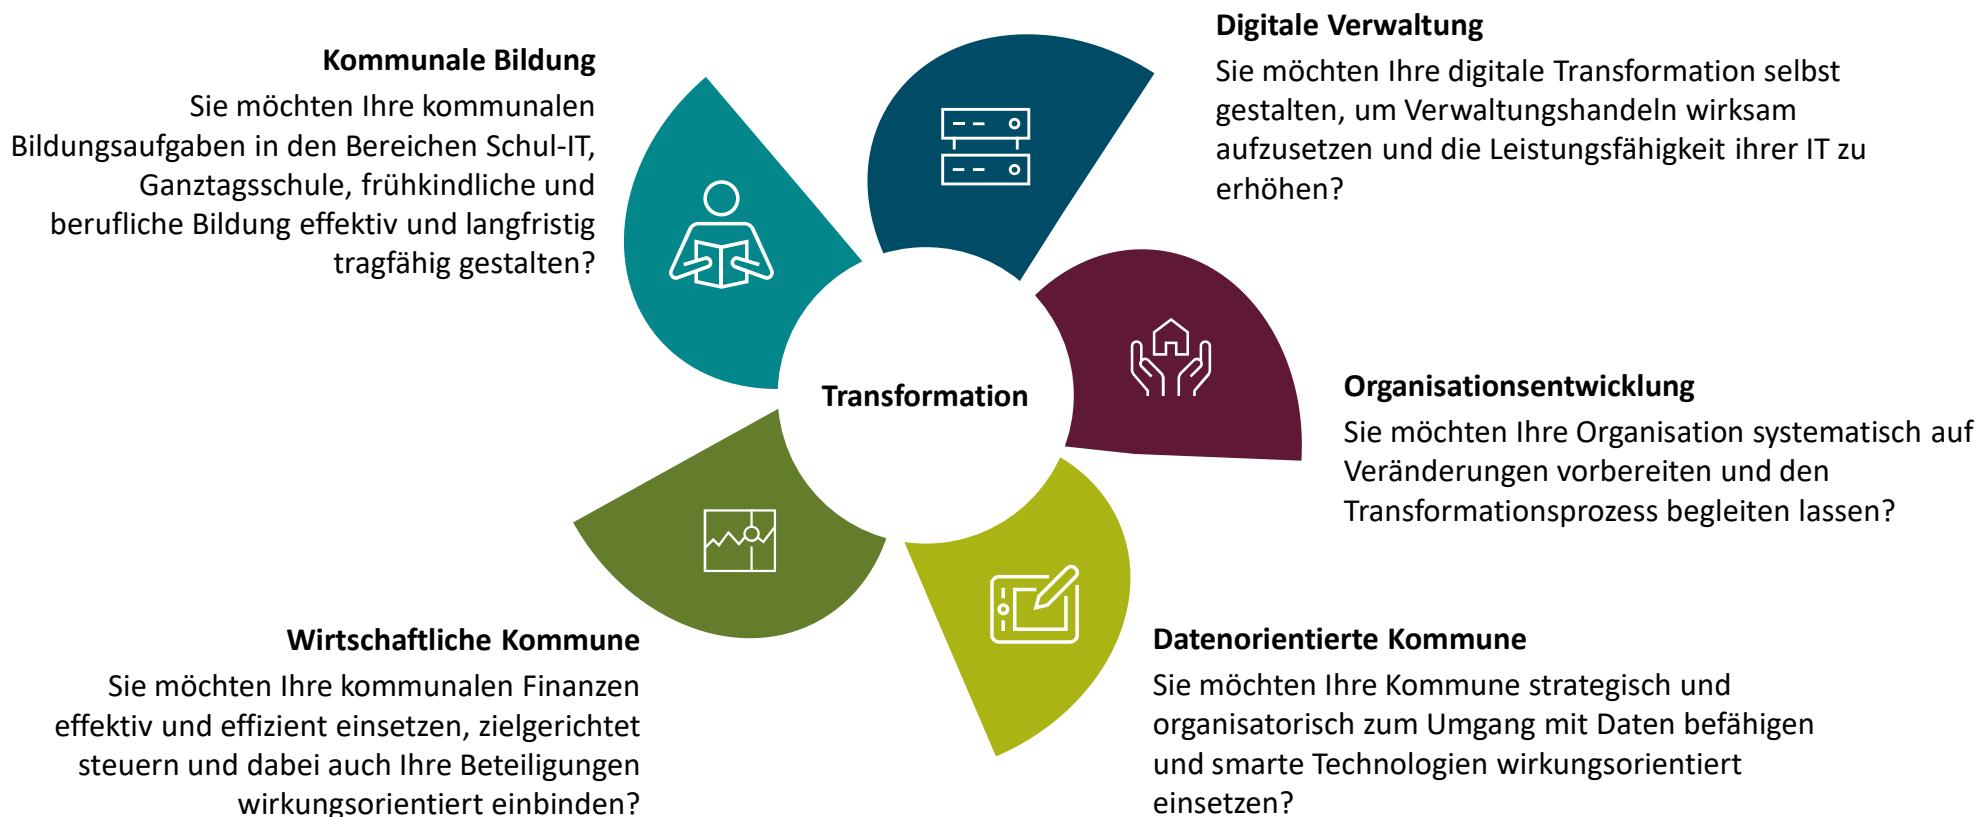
Kommunale Bildung

Sie möchten Ihre kommunalen Bildungsaufgaben in den Bereichen Schul-IT, Ganztagsschule, frühkindliche und berufliche Bildung effektiv und langfristig tragfähig gestalten?

Digitale Verwaltung

Sie möchten Ihre digitale Transformation selbst gestalten, um Verwaltungshandeln wirksam aufzusetzen und die Leistungsfähigkeit ihrer IT zu erhöhen?

Transformation

Organisationsentwicklung

Sie möchten Ihre Organisation systematisch auf Veränderungen vorbereiten und den Transformationsprozess begleiten lassen?

Wirtschaftliche Kommune

Sie möchten Ihre kommunalen Finanzen effektiv und effizient einsetzen, zielgerichtet steuern und dabei auch Ihre Beteiligungen wirkungsorientiert einbinden?

Datenorientierte Kommune

Sie möchten Ihre Kommune strategisch und organisatorisch zum Umgang mit Daten befähigen und smarte Technologien wirkungsorientiert einsetzen?